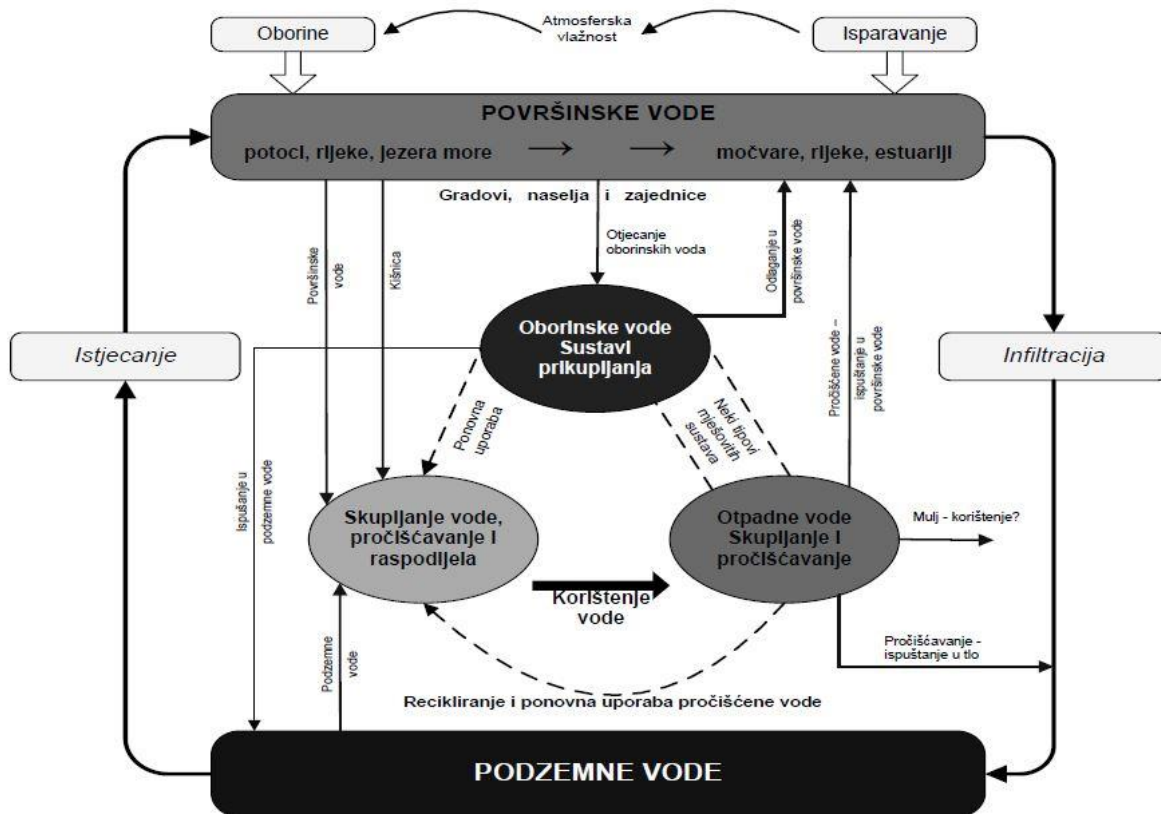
Oborine

Atmosferska vlažnost

Isparavanje

POVRŠINSKE VODE

potoci, rijeke, jezera more → → močvare, rijeke, estuariji

Gradovi, naselja i zajednice

Otjecanje oborinskih voda

Površinske vode

Kišnica

Odlaganje u površinske vode

Oborinske vode Sustavi prikupljanja

Pročišćene vode – ispuštanje u površinske vode

Istjecanje

Infiltracija

Ponovna uporaba

Neki tipovi mješovitih sustava

Ispušanje u podzemne vode

Skupljanje vode, pročišćavanje i raspodjela

Otpadne vode Skupljanje i pročišćavanje

Mulj - korištenje?

Korištenje vode

Podzemne vode

Pročišćavanje - ispuštanje u tlo

Recikliranje i ponovna uporaba pročišćene vode

PODZEMNE VODE